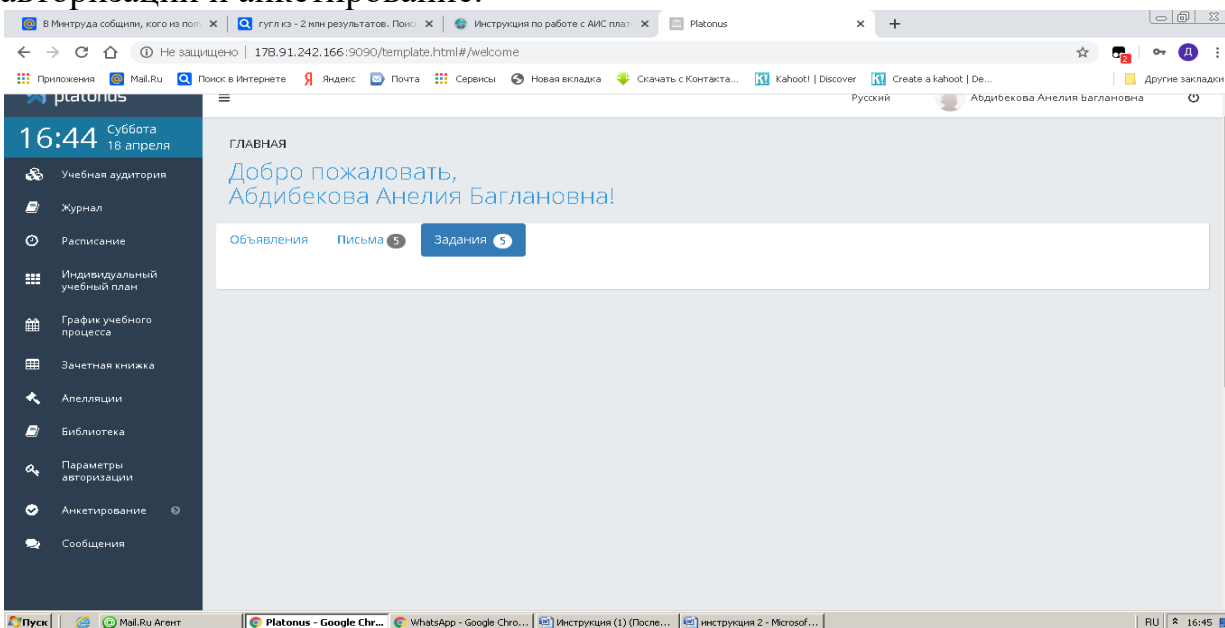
авторизации и анкетирование.

В Минтруда сообщили, кого из пол × | гугл кз - 2 млн результатов. Поис × | Инструкция по работе с АИС плат × | Platonus ×

Не защищено | 178.91.242.166:9090/template.html#/welcome

Приложения | Mail.Ru | Поиск в Интернете | Яндекс | Почта | Сервисы | Новая вкладка | Скачать с Контакта... | Kahoot! | Discover | Create a kahoot | De... | Другие закладки

platonus

Русский | Абдибекова Анелия Баглановна

16:44 Суббота 18 апреля

Учебная аудитория
Журнал
Расписание
Индивидуальный учебный план
График учебного процесса
Зачетная книжка
Апелляции
Библиотека
Параметры авторизации
Анкетирование
Сообщения

ГЛАВНАЯ

Добро пожаловать, Абдибекова Анелия Баглановна!

Объявления | Письма 5 | Задания 5

Пуск | Mail.Ru Агент | Platonus - Google Chr... | WhatsApp - Google Chro... | Инструкция (1) (После... | инструкция 2 - Microsof... | RU | 16:45